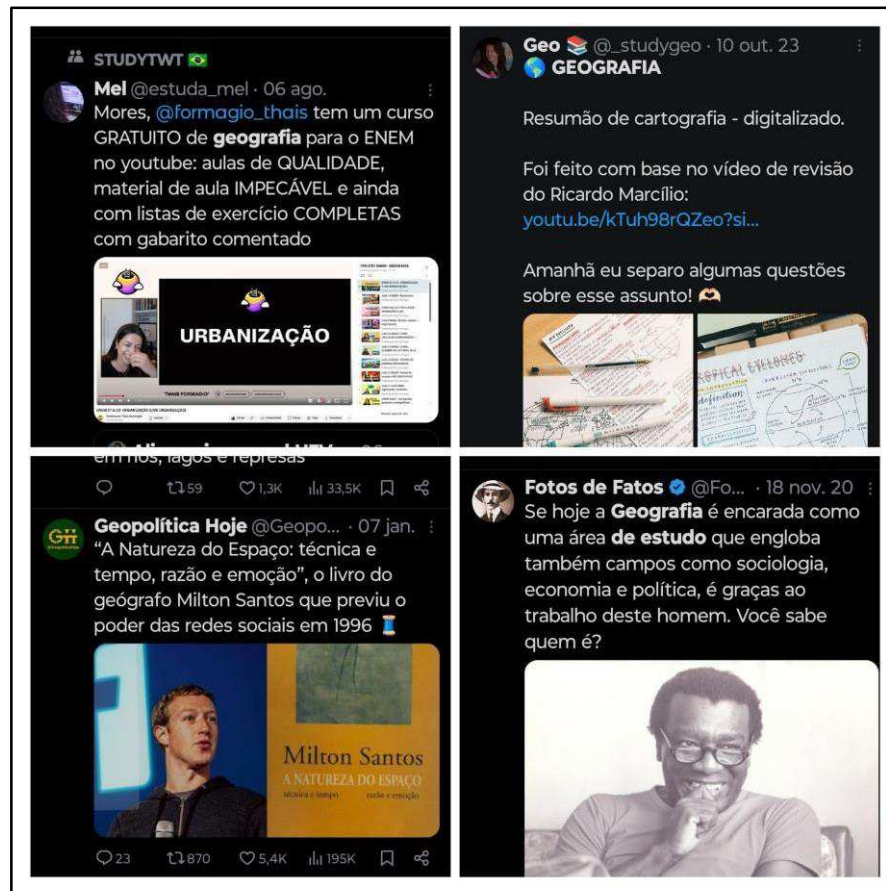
STUDYTWT 🇧🇷
Mel @estuda_mel · 06 ago.
Mores, @formagio_thais tem um curso GRATUITO de geografia para o ENEM no youtube: aulas de QUALIDADE, material de aula IMPECÁVEL e ainda com listas de exercício COMPLETAS com gabarito comentado

URBANIZAÇÃO

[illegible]
em rios, lagos e represas
59 1,3K 33,5K

Geo 📚 @_studygeo · 10 out. 23
🌎 GEOGRAFIA

Resumão de cartografia - digitalizado.

Foi feito com base no vídeo de revisão do Ricardo Marcílio:
youtu.be/kTuh98rQZeo?si...

Amanhã eu separo algumas questões sobre esse assunto! 🫶

Geopolítica Hoje @Geopo... · 07 jan.
"A Natureza do Espaço: técnica e tempo, razão e emoção", o livro do geógrafo Milton Santos que previu o poder das redes sociais em 1996 🧵

Milton Santos
A NATUREZA DO ESPAÇO
técnica e tempo razão e emoção

23 870 5,4K 195K

Fotos de Fatos @Fo... · 18 nov. 20
Se hoje a Geografia é encarada como uma área de estudo que engloba também campos como sociologia, economia e política, é graças ao trabalho deste homem. Você sabe quem é?